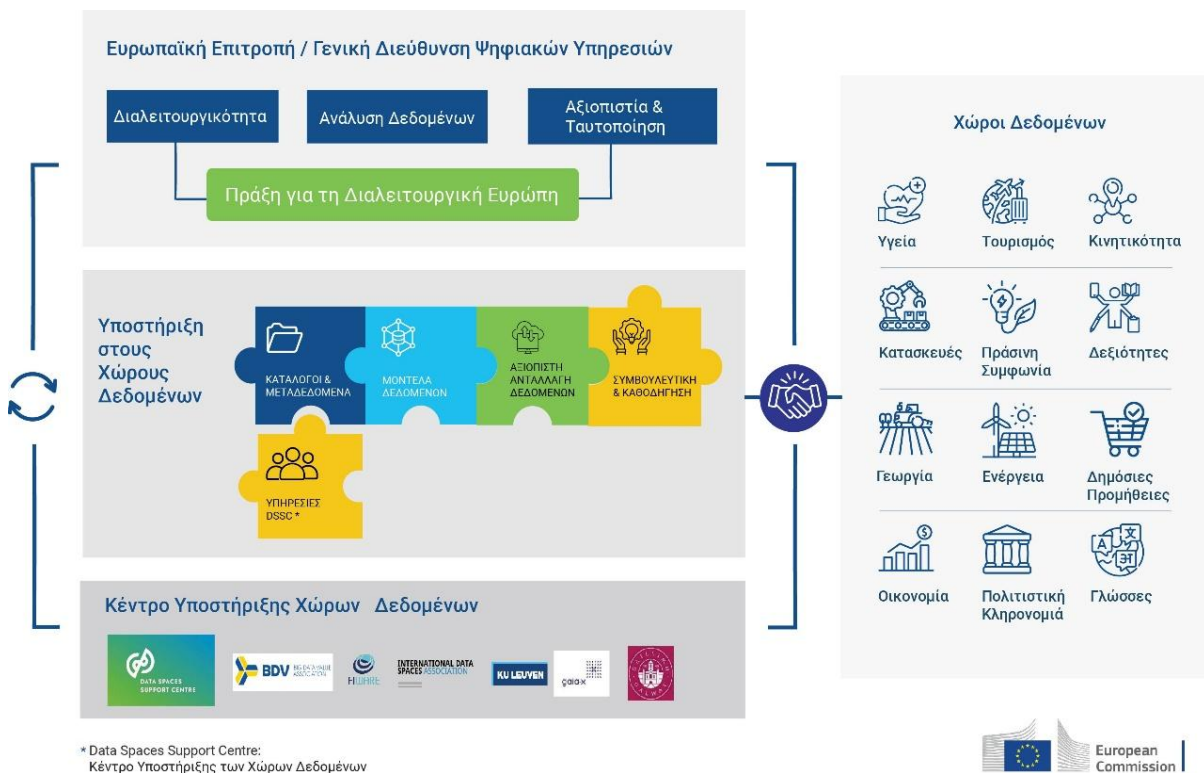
Ευρωπαϊκή Επιτροπή / Γενική Διεύθυνση Ψηφιακών Υπηρεσιών

Διαλειτουργικότητα

Ανάλυση Δεδομένων

Αξιοπιστία & Ταυτοποίηση

Πράξη για τη Διαλειτουργική Ευρώπη

Υποστήριξη στους Χώρους Δεδομένων

ΚΑΤΑΛΟΓΟΙ & ΜΕΤΑΔΕΔΟΜΕΝΑ

ΜΟΝΤΕΛΑ ΔΕΔΟΜΕΝΩΝ

ΑΞΙΟΠΙΣΤΗ ΑΝΤΑΛΛΑΓΗ ΔΕΔΟΜΕΝΩΝ

ΣΥΜΒΟΥΛΕΥΤΙΚΗ & ΚΑΘΟΔΗΓΗΣΗ

ΥΠΗΡΕΣΙΕΣ DSSC *

Κέντρο Υποστήριξης Χώρων Δεδομένων

DATA SPACES SUPPORT CENTRE

BDV BIG DATA VALUE ASSOCIATION

FIWARE

INTERNATIONAL DATA SPACES ASSOCIATION

KU LEUVEN

gaia-x

Χώροι Δεδομένων

Υγεία

Τουρισμός

Κινητικότητα

Κατασκευές

Πράσινη Συμφωνία

Δεξιότητες

Γεωργία

Ενέργεια

Δημόσιες Προμήθειες

Οικονομία

Πολιτιστική Κληρονομιά

Γλώσσες

* Data Spaces Support Centre: Κέντρο Υποστήριξης των Χώρων Δεδομένων

European Commission